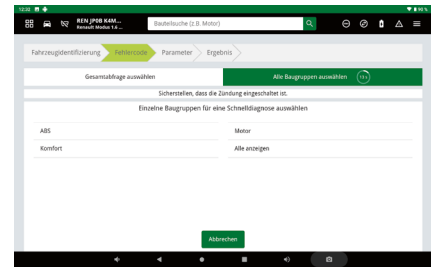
12:22

REN JP0B K4M...
Renault Modus 1.6 ...

Bauteilsuche (z.B. Motor)

Fahrzeugidentifizierung
Fehlercode
Parameter
Ergebnis

Gesamtabfrage auswählen
Alle Baugruppen auswählen
13 s

Sicherstellen, dass die Zündung eingeschaltet ist.

Einzelne Baugruppen für eine Schnelldiagnose auswählen

ABS
Motor
Komfort
Alle anzeigen

Abbrechen